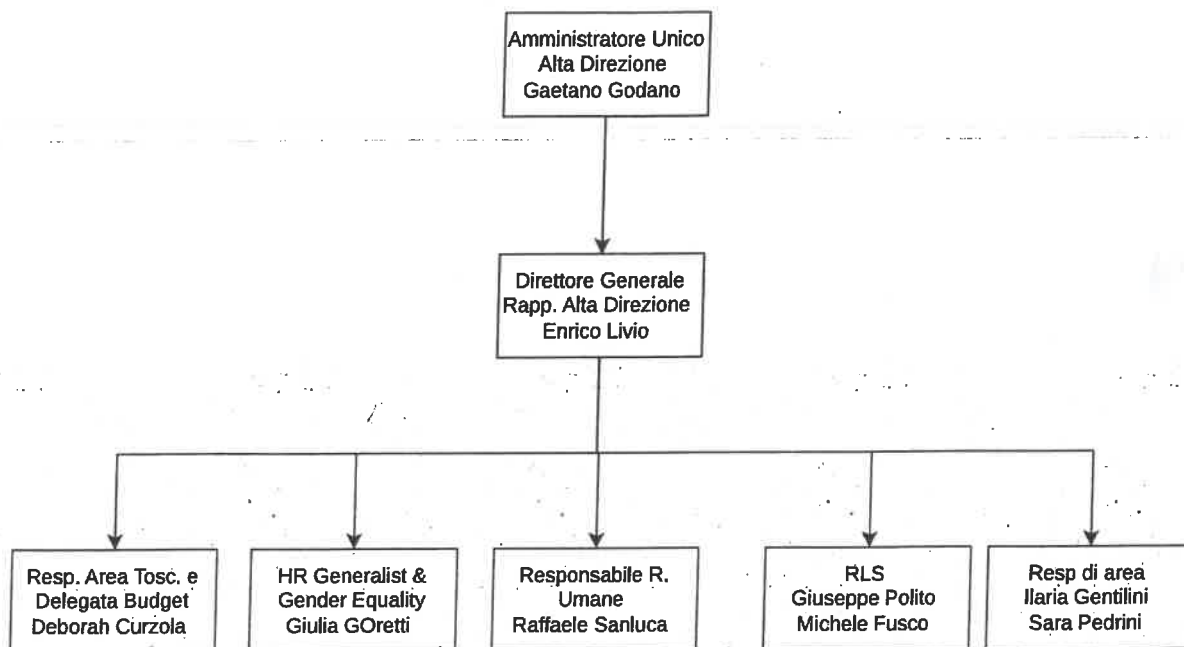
Amministratore Unico
Alta Direzione
Gaetano Godano

Direttore Generale
Rapp. Alta Direzione
Enrico Livio

Resp. Area Tosc. e
Delegata Budget
Deborah Curzola

HR Generalist &
Gender Equality
Giulia GOretti

Responsabile R.
Umane
Raffaele Sanluca

RLS
Giuseppe Polito
Michele Fusco

Resp di area
Ilaria Gentilini
Sara Pedrini